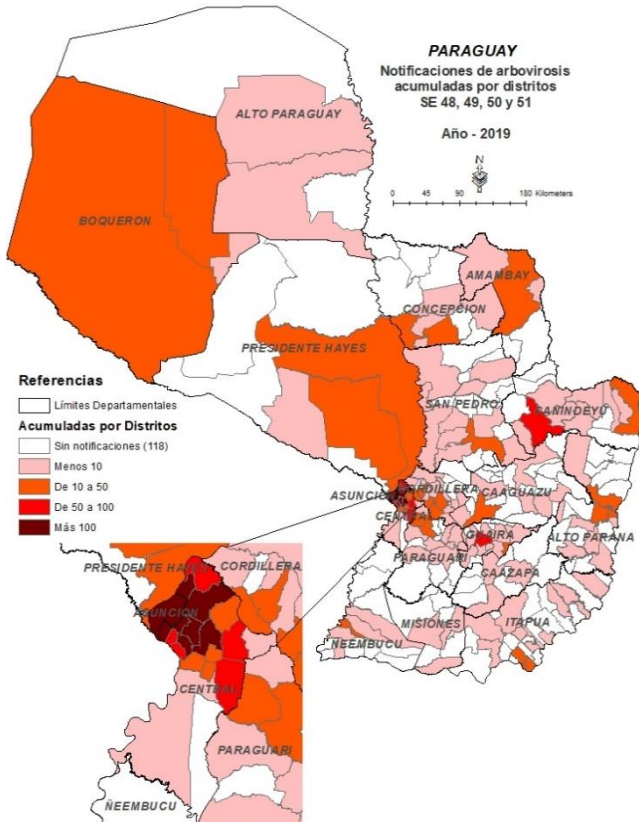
PARAGUAY
Notificaciones de arbovirosis acumuladas por distritos
SE 48, 49, 50 y 51

Año - 2019

N

0 45 90 180 Kilometers

ALTO PARAGUAY

BOQUERON

AMAMBAY

CONCEPCION

PRESIDENTE HAYES

SAN PEDRO

CANINDEYU

ASUNCION

CORDILLERA

CAAGUAZU

CENTRAL

GUAIRA

ALTO PARANA

PARAGUARI

CAAZAPA

MISIONES

ITAPUA

NEEMBUCU

Referencias
Límites Departamentales
Acumuladas por Distritos
Sin notificaciones (118)
Menos 10
De 10 a 50
De 50 a 100
Más 100

PRESIDENTE HAYES
CORDILLERA
ASUNCION
CENTRAL
PARAGUARI
NEEMBUCU